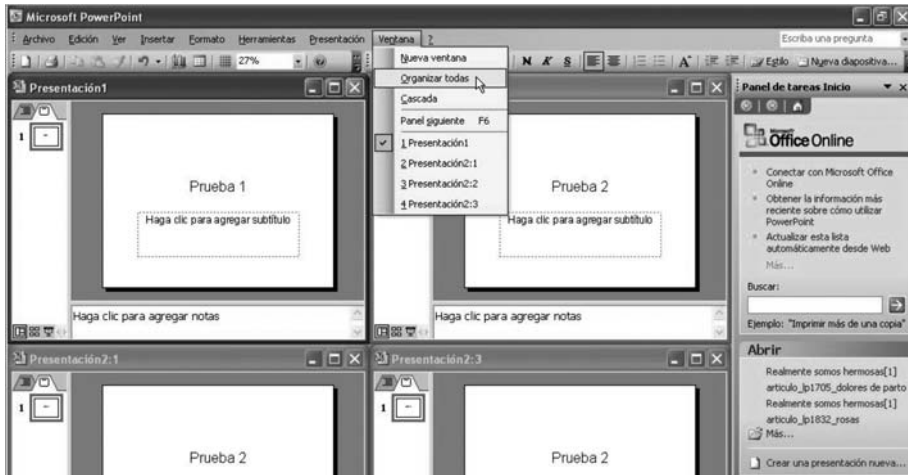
Microsoft PowerPoint

Archivo Edición Ver Insertar Formato Herramientas Presentación Ventana ?

Escriba una pregunta

27%

N K S A Estilo Nueva diapositiva...

Presentación1

Nueva ventana
Organizar todas
Cascada
Panel siguiente F6
1 Presentación1
2 Presentación2:1
3 Presentación2:2
4 Presentación2:3

1

Prueba 1

Haga clic para agregar subtítulo

Haga clic para agregar notas

Prueba 2

Haga clic para agregar subtítulo

Haga clic para agregar notas

Panel de tareas Inicio

Office Online

Conectar con Microsoft Office Online

Obtener la información más reciente sobre cómo utilizar PowerPoint

Actualizar esta lista automáticamente desde Web

Más...

Buscar:

Ejemplo: "Imprimir más de una copia"

Abrir

Realmente somos hermosas[1]
articulo_lp1705_dolores de parto
Realmente somos hermosas[1]
articulo_lp1832_rosas
Más...

Crear una presentación nueva...

Presentación2:1

1

Prueba 2

Presentación2:3

1

Prueba 2